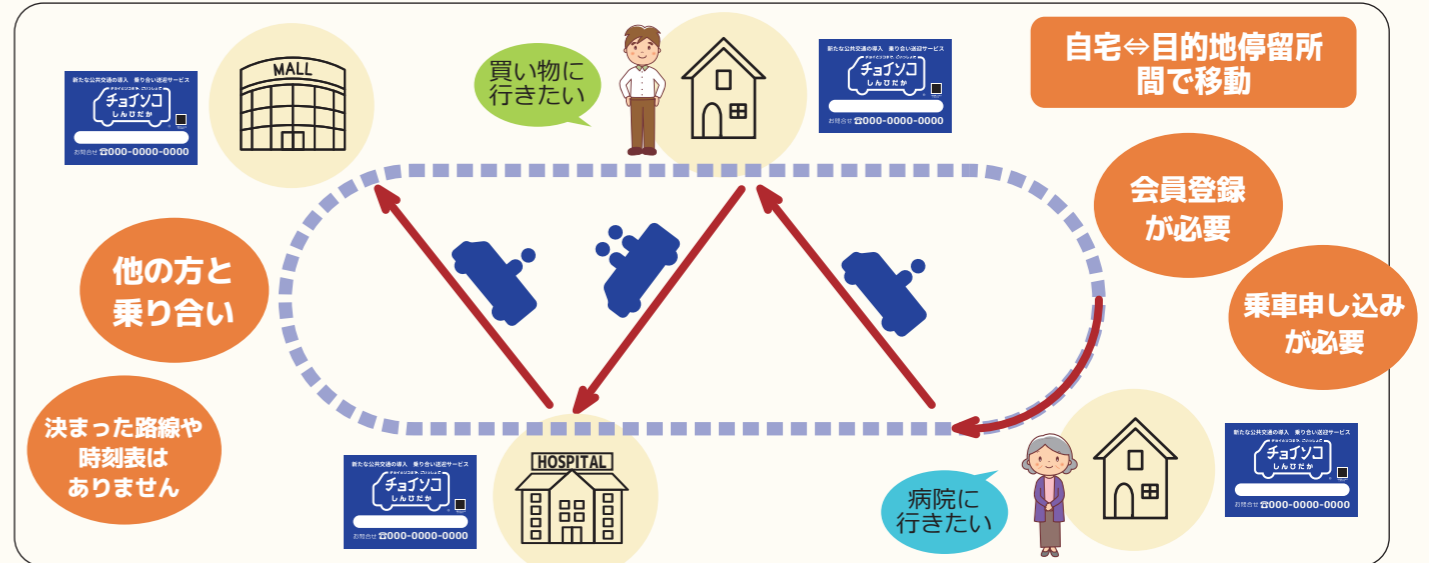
自宅⇔目的地停留所間で移動

買い物に行きたい

MALL

新たな公共交通の導入　乗り合い送迎サービス
チョイソコ
しんひだか
お問合せ ☎000-0000-0000

新たな公共交通の導入　乗り合い送迎サービス
チョイソコ
しんひだか
お問合せ ☎000-0000-0000

会員登録が必要

他の方と乗り合い

乗車申し込みが必要

決まった路線や時刻表はありません

HOSPITAL

新たな公共交通の導入　乗り合い送迎サービス
チョイソコ
しんひだか
お問合せ ☎000-0000-0000

病院に行きたい

新たな公共交通の導入　乗り合い送迎サービス
チョイソコ
しんひだか
お問合せ ☎000-0000-0000